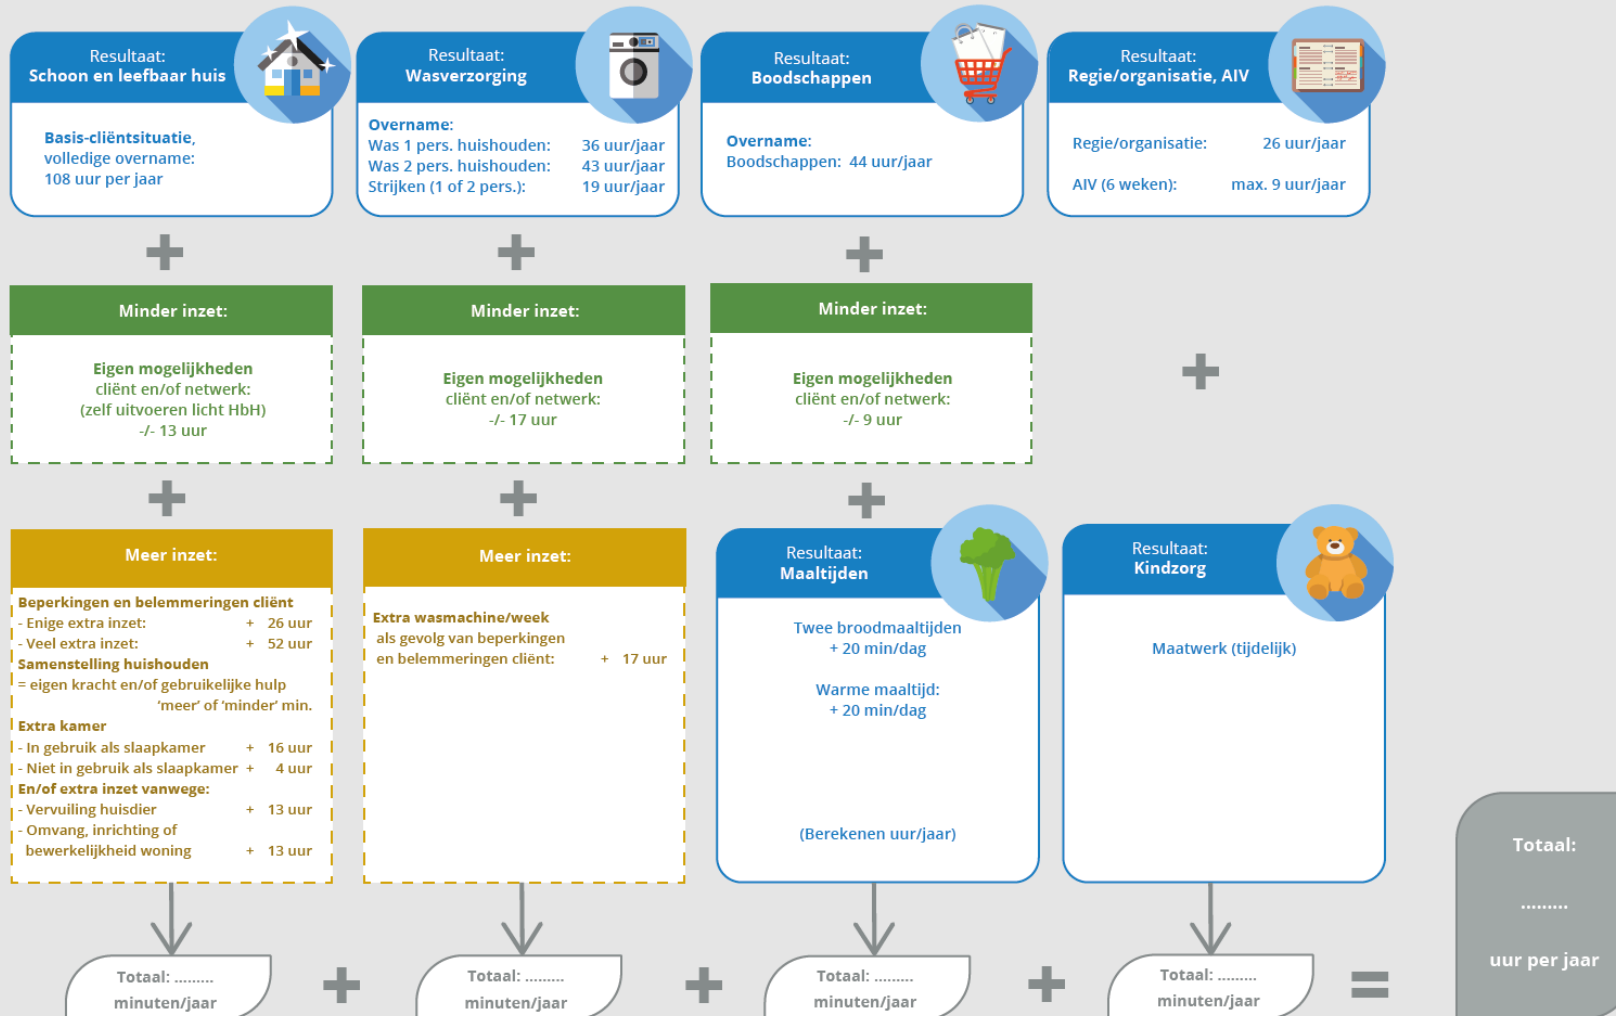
Resultaat:
Schoon en leefbaar huis

Basis-cliëntsituatie,
volledige overname:
108 uur per jaar

Resultaat:
Wasverzorging

Overname:
Was 1 pers. huishouden: 36 uur/jaar
Was 2 pers. huishouden: 43 uur/jaar
Strijken (1 of 2 pers.): 19 uur/jaar

Resultaat:
Boodschappen

Overname:
Boodschappen: 44 uur/jaar

Resultaat:
Regie/organisatie, AIV

Regie/organisatie: 26 uur/jaar

AIV (6 weken): max. 9 uur/jaar

Minder inzet:

Eigen mogelijkheden
cliënt en/of netwerk:
(zelf uitvoeren licht HbH)
-/- 13 uur

Minder inzet:

Eigen mogelijkheden
cliënt en/of netwerk:
-/- 17 uur

Minder inzet:

Eigen mogelijkheden
cliënt en/of netwerk:
-/- 9 uur

Meer inzet:

Beperkingen en belemmeringen cliënt
- Enige extra inzet: + 26 uur
- Veel extra inzet: + 52 uur
Samenstelling huishouden
= eigen kracht en/of gebruikelijke hulp
'meer' of 'minder' min.
Extra kamer
- In gebruik als slaapkamer + 16 uur
- Niet in gebruik als slaapkamer + 4 uur
En/of extra inzet vanwege:
- Vervuiling huisdier + 13 uur
- Omvang, inrichting of bewerkelijkheid woning + 13 uur

Meer inzet:

Extra wasmachine/week
als gevolg van beperkingen
en belemmeringen cliënt: + 17 uur

Resultaat:
Maaltijden

Twee broodmaaltijden
+ 20 min/dag

Warme maaltijd:
+ 20 min/dag

(Berekenen uur/jaar)

Resultaat:
Kindzorg

Maatwerk (tijdelijk)

Totaal: .........
minuten/jaar

Totaal: .........
minuten/jaar

Totaal: .........
minuten/jaar

Totaal: .........
minuten/jaar

Totaal:
.........
uur per jaar